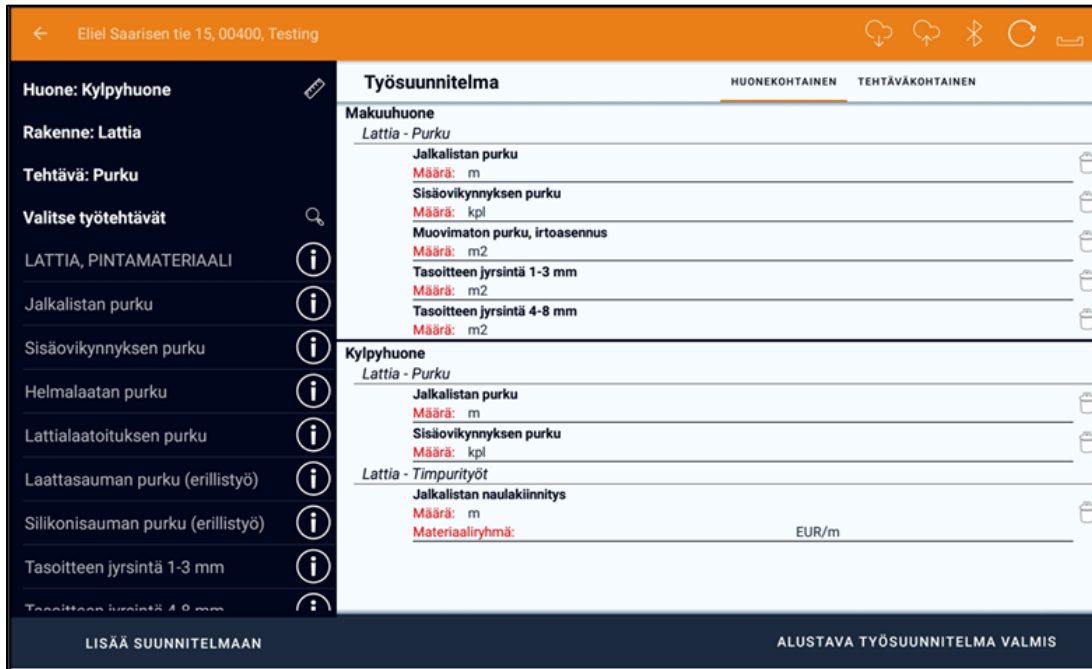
Eliel Saarisen tie 15, 00400, Testing

Huone: Kylpyhuone

Rakenne: Lattia

Tehtävä: Purku

Valitse työtehtävät

LATTIA, PINTAMATERIAALI

Jalkalistan purku

Sisäovikynnyksen purku

Helmalaatan purku

Lattialaatoituksen purku

Laattasauman purku (erillistyö)

Silikonisauman purku (erillistyö)

Tasoitteen jyrsintä 1-3 mm

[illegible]

Työsuunnitelma

HUONEKOHTAINEN TEHTÄVÄKOHTAINEN

Makuuhuone
Lattia - Purku
Jalkalistan purku
Määrä: m
Sisäovikynnyksen purku
Määrä: kpl
Muovimaton purku, irtoasennus
Määrä: m2
Tasoitteen jyrsintä 1-3 mm
Määrä: m2
Tasoitteen jyrsintä 4-8 mm
Määrä: m2

Kylpyhuone
Lattia - Purku
Jalkalistan purku
Määrä: m
Sisäovikynnyksen purku
Määrä: kpl
Lattia - Timpurityöt
Jalkalistan naulakiinnitys
Määrä: m
Materiaaliryhmä: EUR/m

LISÄÄ SUUNNITELMAAN

ALUSTAVA TYÖSUUNNITELMA VALMIS